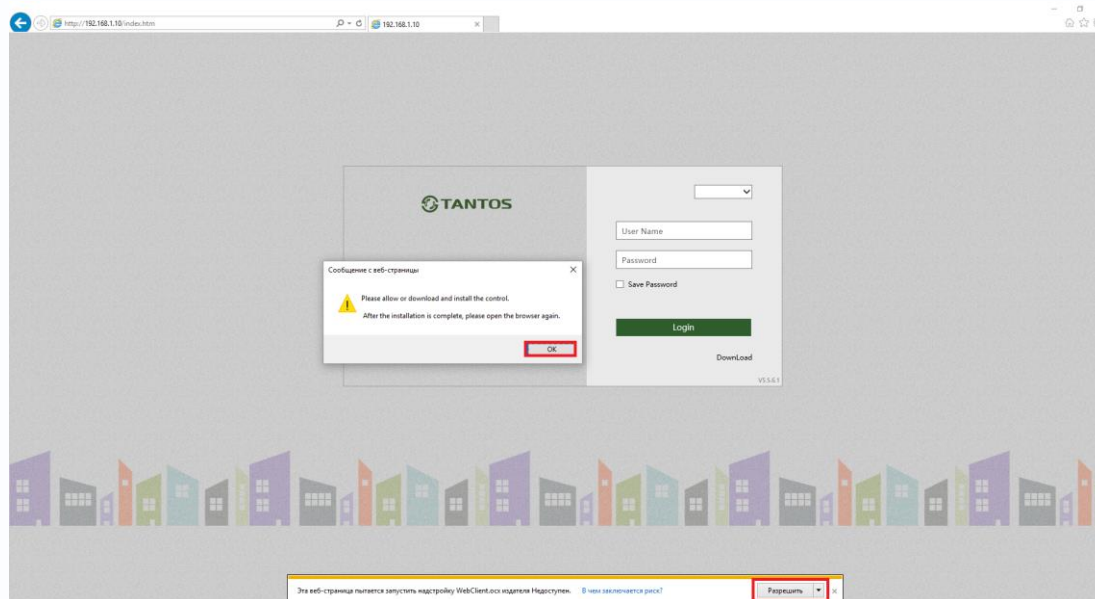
http://192.168.1.10/index.htm

192.168.1.10

TANTOS

User Name

Password

Save Password

Login

DownLoad

V5.5.6.1

Сообщение с веб-страницы

Please allow or download and install the control.

After the installation is complete, please open the browser again.

OK

Эта веб-страница пытается запустить надстройку WebClient.ocx издателя Недоступен. В чем заключается риск?

Разрешить